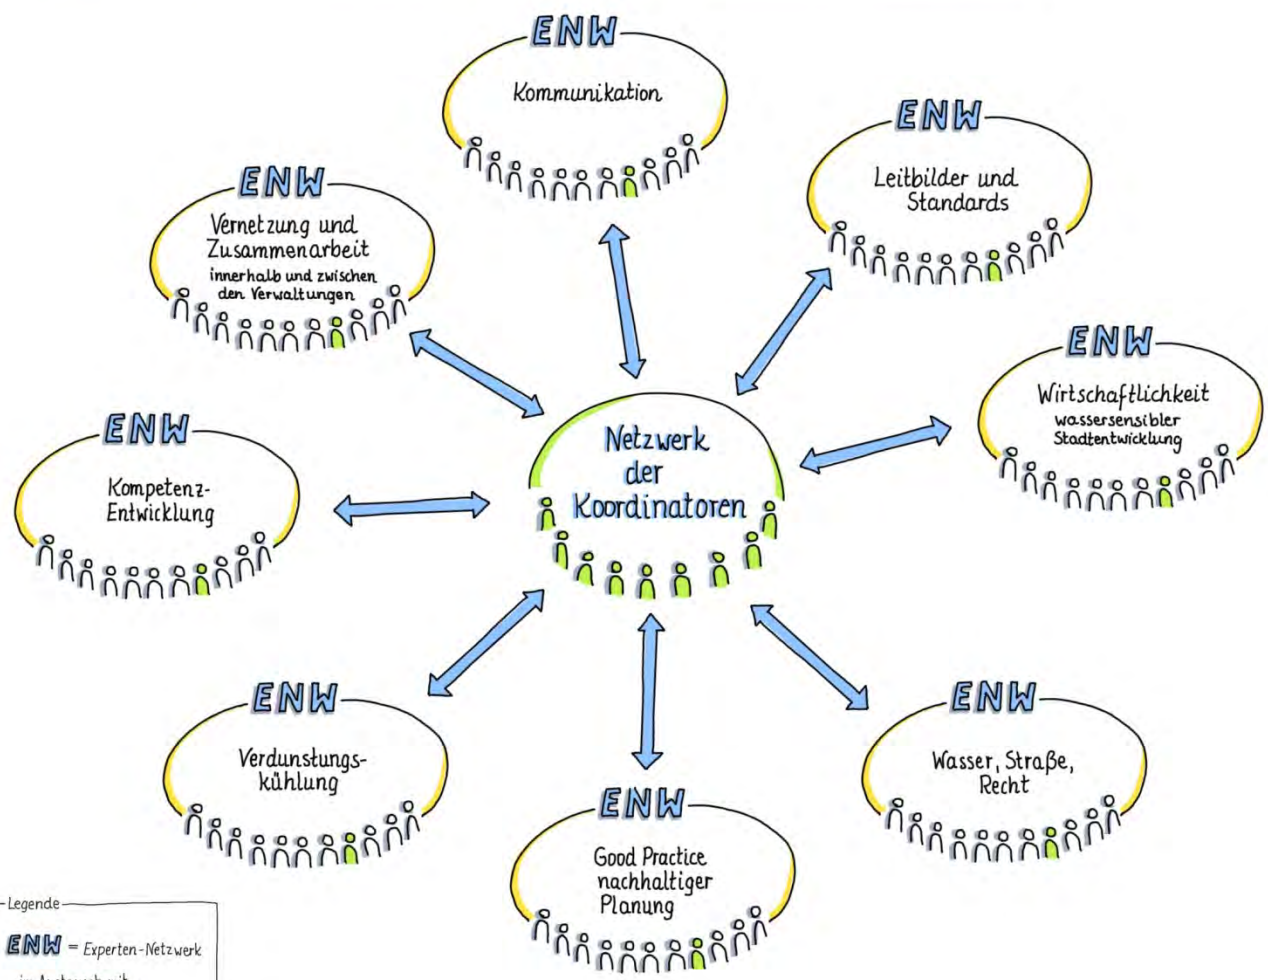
ENW
Kommunikation

ENW
Vernetzung und Zusammenarbeit
innerhalb und zwischen den Verwaltungen

ENW
Leitbilder und Standards

ENW
Wirtschaftlichkeit
wassersensibler Stadtentwicklung

ENW
Kompetenz-Entwicklung

Netzwerk der Koordinatoren

ENW
Verdunstungs-kühlung

ENW
Good Practice nachhaltiger Planung

ENW
Wasser, Straße, Recht

Legende
ENW = Experten-Netzwerk
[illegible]